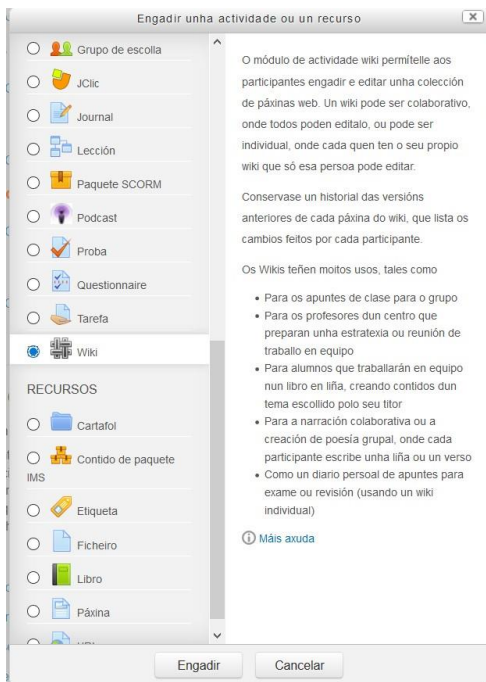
Engadir unha actividade ou un recurso

Grupo de escolla
JClic
Journal
Lección
Paquete SCORM
Podcast
Proba
Questionnaire
Tarefa
Wiki

RECURSOS
Cartafol
Contido de paquete IMS
Etiqueta
Ficheiro
Libro
Páxina
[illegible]

O módulo de actividade wiki permítelle aos participantes engadir e editar unha colección de páxinas web. Un wiki pode ser colaborativo, onde todos poden editalo, ou pode ser individual, onde cada quen ten o seu propio wiki que só esa persoa pode editar.

Conservase un historial das versións anteriores de cada páxina do wiki, que lista os cambios feitos por cada participante.

Os Wikis teñen moitos usos, tales como

• Para os apuntes de clase para o grupo
• Para os profesores dun centro que preparan unha estratexia ou reunión de traballo en equipo
• Para alumnos que traballarán en equipo nun libro en liña, creando contidos dun tema escollido polo seu titor
• Para a narración colaborativa ou a creación de poesía grupal, onde cada participante escribe unha liña ou un verso
• Como un diario persoal de apuntes para exame ou revisión (usando un wiki individual)

Máis axuda

Engadir
Cancelar